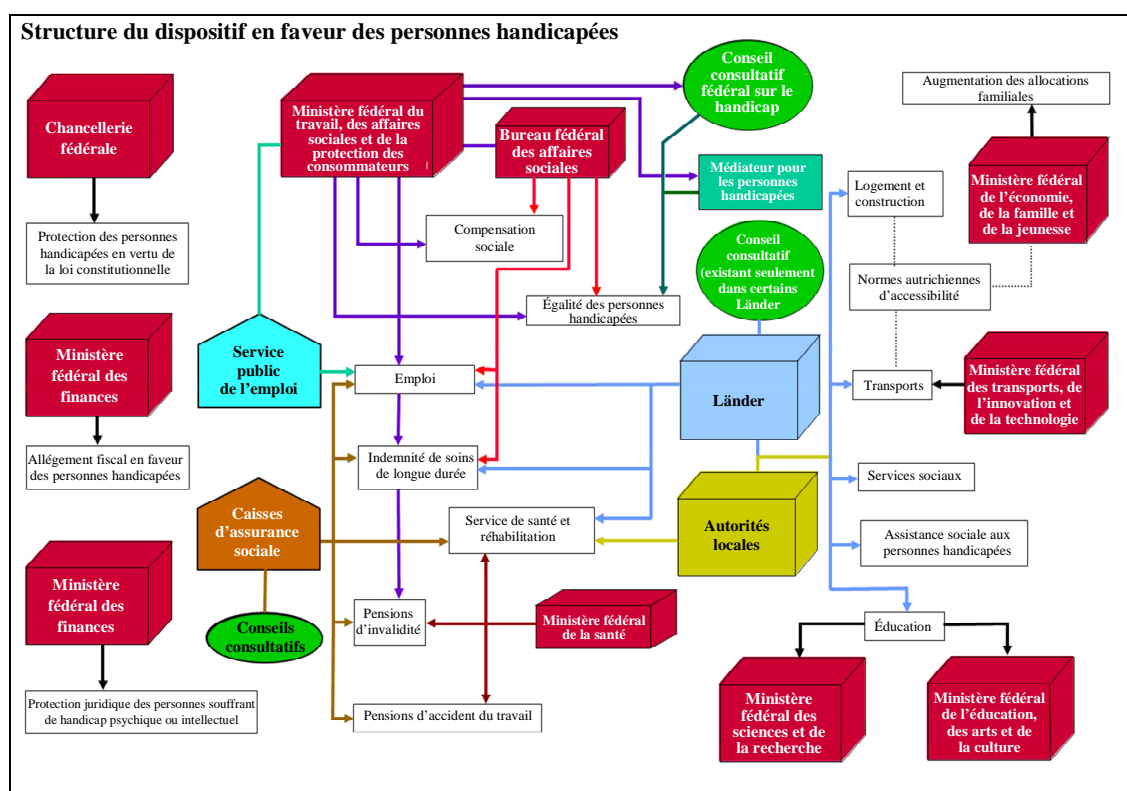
Structure du dispositif en faveur des personnes handicapées

Chancellerie fédérale

Protection des personnes handicapées en vertu de la loi constitutionnelle

Ministère fédéral des finances

Allégement fiscal en faveur des personnes handicapées

Ministère fédéral des finances

Protection juridique des personnes souffrant de handicap psychique ou intellectuel

Ministère fédéral du travail, des affaires sociales et de la protection des consommateurs

Bureau fédéral des affaires sociales

Conseil consultatif fédéral sur le handicap

Médiateur pour les personnes handicapées

Compensation sociale

Égalité des personnes handicapées

Service public de l'emploi

Emploi

Indemnité de soins de longue durée

Caisses d'assurance sociale

Service de santé et réhabilitation

Conseils consultatifs

Pensions d'invalidité

Pensions d'accident du travail

Ministère fédéral de la santé

Conseil consultatif (existant seulement dans certains Länder

Länder

Autorités locales

Augmentation des allocations familiales

Ministère fédéral de l'économie, de la famille et de la jeunesse

Logement et construction

Normes autrichiennes d'accessibilité

Transports

Ministère fédéral des transports, de l'innovation et de la technologie

Services sociaux

Assistance sociale aux personnes handicapées

Éducation

Ministère fédéral des sciences et de la recherche

Ministère fédéral de l'éducation, des arts et de la culture